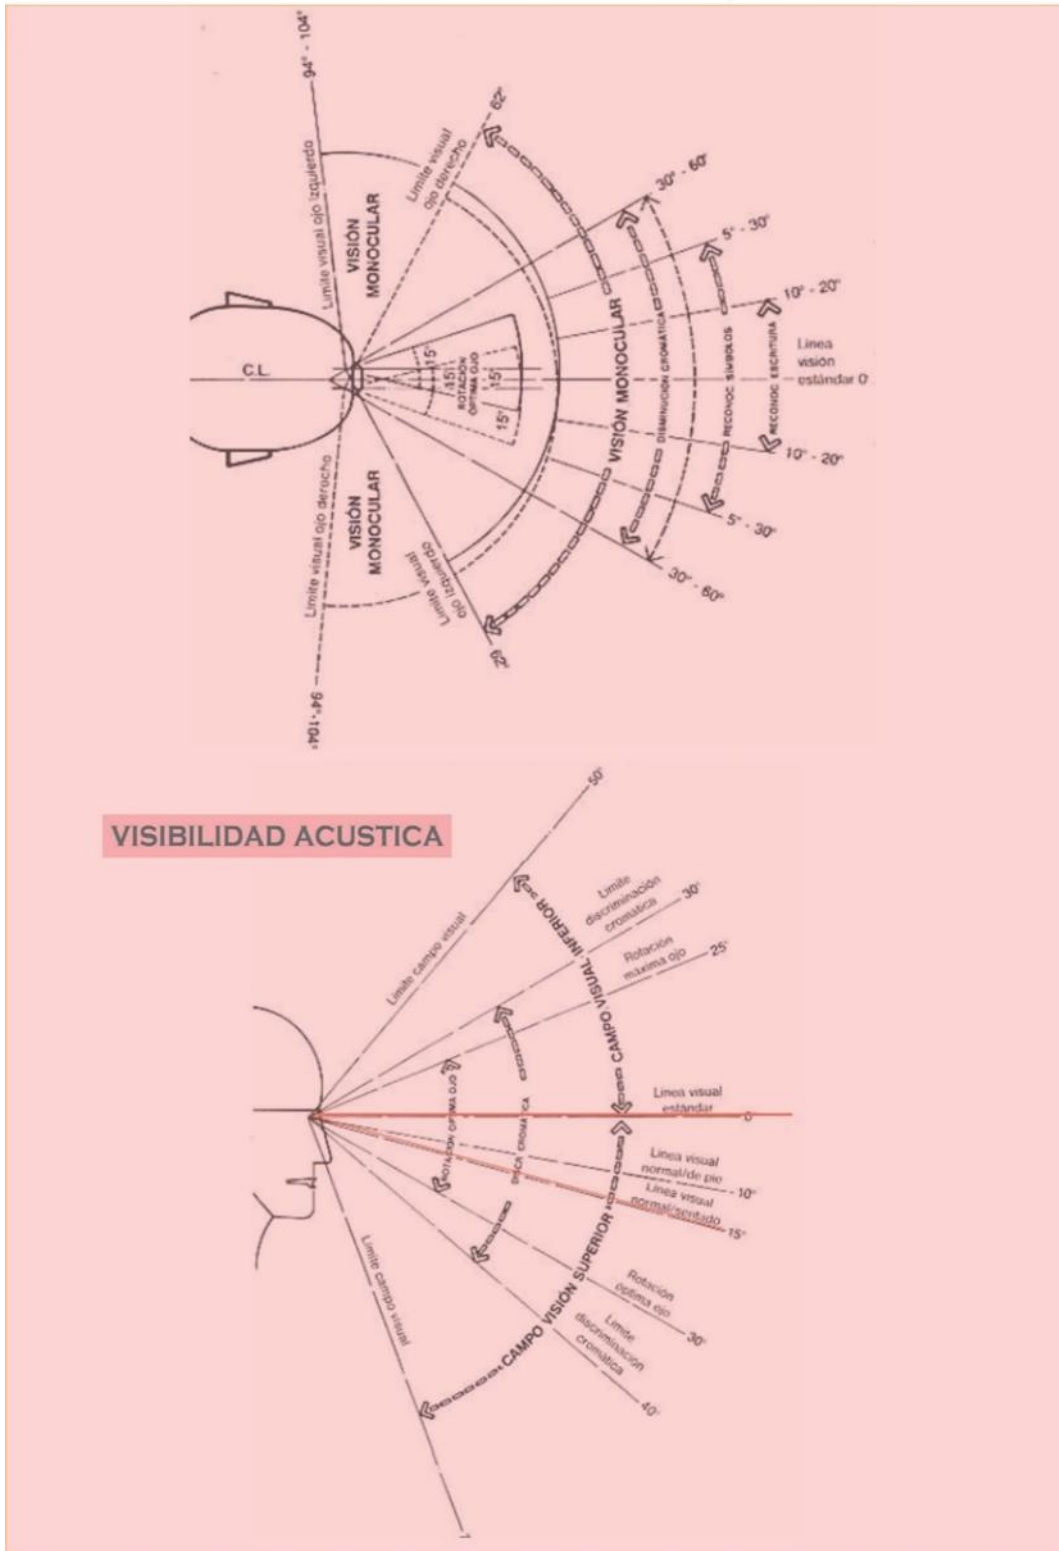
94° - 104°

Limite visual ojo izquierdo

VISIÓN MONOCULAR

Limite visual ojo derecho

62°

30° - 60°

5° - 30°

10° - 20°

Linea visión estándar 0

C.L.

15°

15°

15°

15°

ROTACIÓN ÓPTIMA OJO

VISIÓN MONOCULAR

DISMINUCIÓN CROMÁTICA

RECONOC. SIMBOLOS

RECONOC. ESCRITURA

10° - 20°

5° - 30°

30° - 60°

Limite visual ojo derecho

VISIÓN MONOCULAR

Limite visual ojo izquierdo

62°

94°-104°

VISIBILIDAD ACUSTICA

50°

Limite campo visual

Limite discriminación cromática 30°

Rotación máxima ojo 25°

CAMPO VISUAL INFERIOR

Linea visual estándar 0°

ROTACIÓN ÓPTIMA OJO

DISCR. CROMÁTICA

Linea visual normal/de pie 10°

Linea visual normal/sentado 15°

Rotación óptima ojo 30°

Limite discriminación cromática 40°

CAMPO VISIÓN SUPERIOR

Limite campo visual